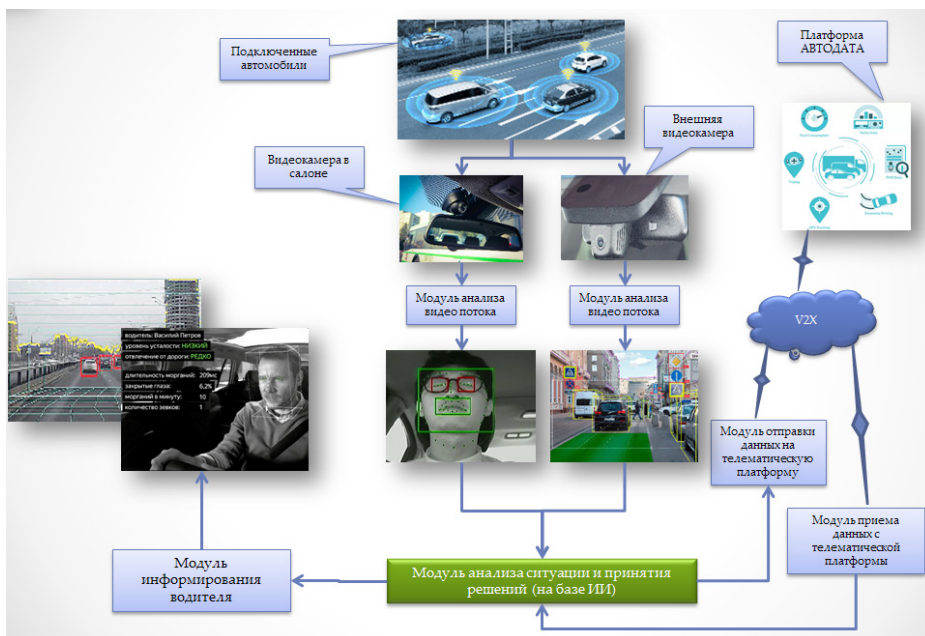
Подключенные автомобили

Платформа АВТОДАТА

Внешняя видеокамера

Видеокамера в салоне

Модуль анализа видео потока

Модуль анализа видео потока

V2X

водитель: Василий Петров
уровень усталости: НИЗКИЙ
отвлечение от дороги: РЕДКО
длительность морганий: 209мс
закрытые глаза: 6,2%
морганий в минуту: 10
количество зевков: 1

Модуль отправки данных на телематическую платформу

Модуль приема данных с телематической платформы

Модуль информирования водителя

Модуль анализа ситуации и принятия решений (на базе ИИ)